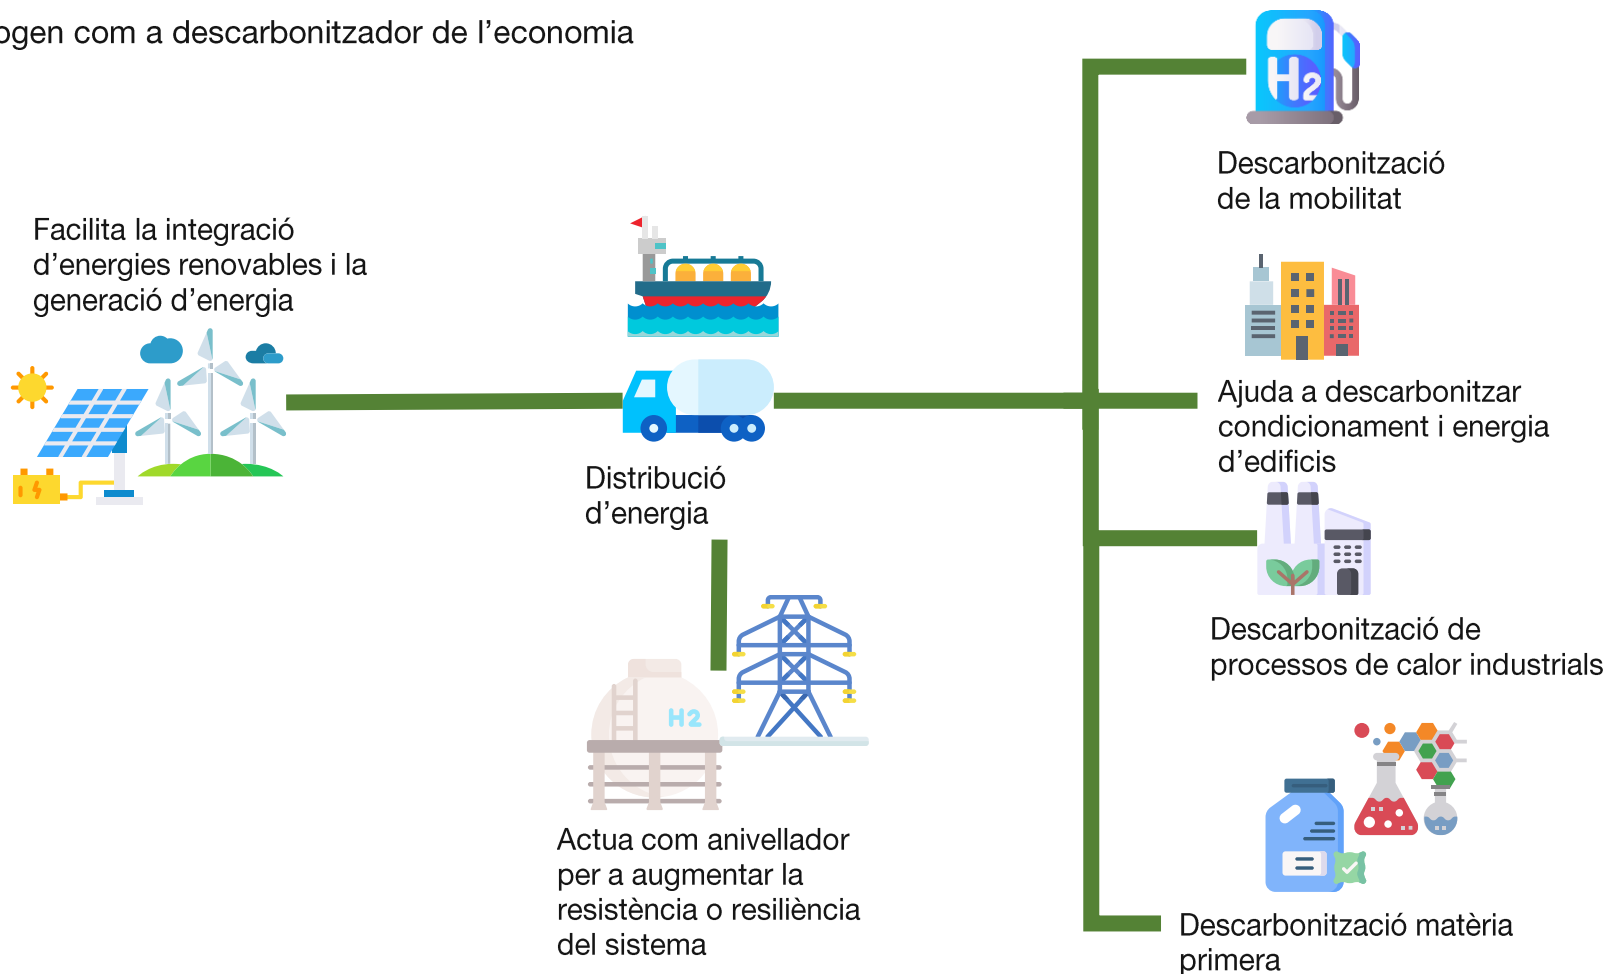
ogen com a descarbonitzador de l’economia

Facilita la integració d’energies renovables i la generació d’energia

Distribució d’energia

H2

Actua com anivellador per a augmentar la resistència o resiliència del sistema

H2

Descarbonització de la mobilitat

Ajuda a descarbonitzar condicionament i energia d’edificis

Descarbonització de processos de calor industrials

Descarbonització matèria primera